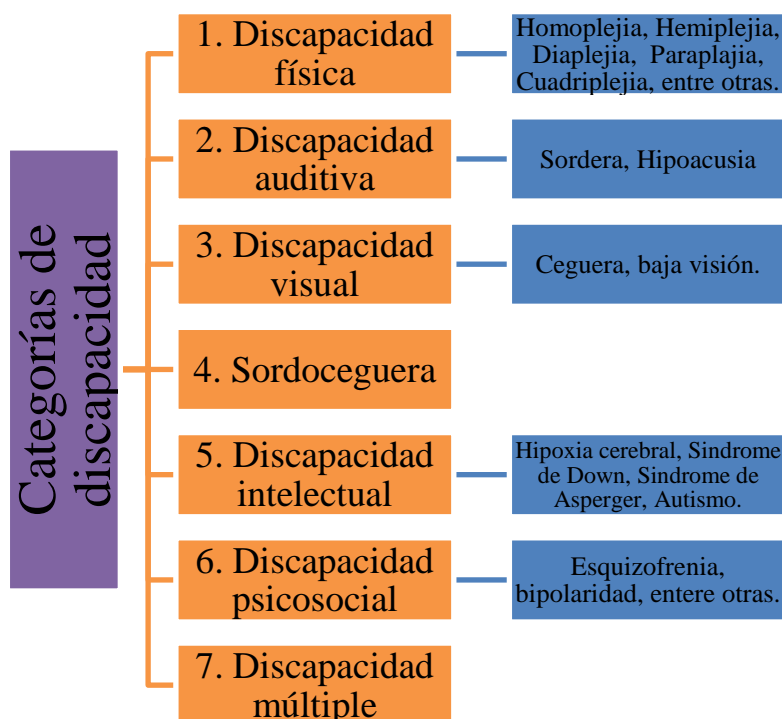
Categorías de discapacidad

1. Discapacidad física

Homoplejia, Hemiplejia, Diaplejia, Paraplajia, Cuadriplejia, entre otras.

2. Discapacidad auditiva

Sordera, Hipoacusia

3. Discapacidad visual

Ceguera, baja visión.

4. Sordoceguera

5. Discapacidad intelectual

Hipoxia cerebral, Sindrome de Down, Sindrome de Asperger, Autismo.

6. Discapacidad psicosocial

Esquizofrenia, bipolaridad, entere otras.

7. Discapacidad múltiple